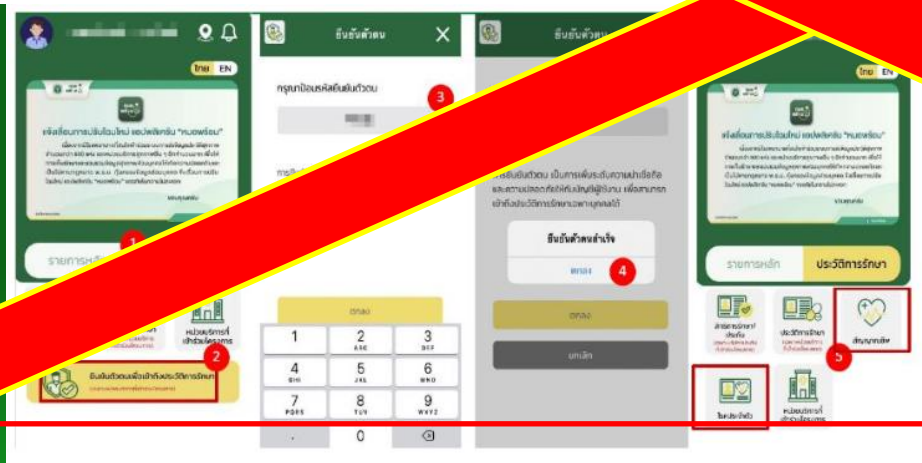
ไทย EN

แจ้งเลื่อนการปรับโฉมใหม่ แอปพลิเคชัน "หมอพร้อม"

รายการหลัก

1

หน่วยบริการที่เข้ารับบริการ

ยืนยันตัวตนเพื่อเข้าถึงประวัติการรักษา

2

ยืนยันตัวตน

กรุณาป้อนรหัสยืนยันตัวตน

3

ตกลง

| 1 | 2 ABC | 3 DEF |
|---|---|---|
| 4 GHI | 5 JKL | 6 MNO |
| 7 PQRS | 8 TUV | 9 WXYZ |
| . | 0 | ⌫ |

ยืนยันตัวตน

การยืนยันตัวตน เป็นการเพิ่มระดับความน่าเชื่อถือ และความปลอดภัยให้บัญชีผู้ใช้งาน เพื่อสามารถเข้าถึงประวัติการรักษาเฉพาะบุคคลได้

ยืนยันตัวตนสำเร็จ

ตกลง

4

ตกลง

ยกเลิก

ไทย EN

แจ้งเลื่อนการปรับโฉมใหม่ แอปพลิเคชัน "หมอพร้อม"

รายการหลัก

ประวัติการรักษา

ประวัติการรักษา

สมุดสุขภาพ

5

ใบนัดหมาย

หน่วยบริการที่เข้ารับบริการ